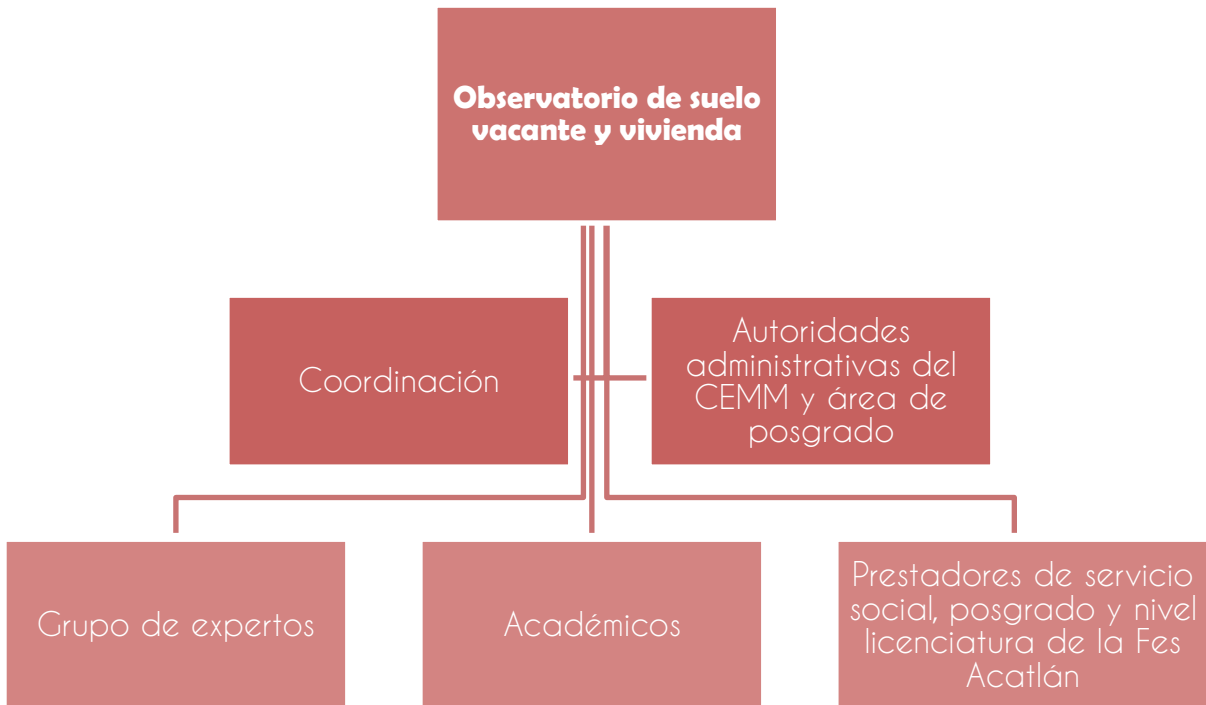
Observatorio de suelo vacante y vivienda

Coordinación

Autoridades administrativas del CEMM y área de posgrado

Grupo de expertos

Académicos

Prestadores de servicio social, posgrado y nivel licenciatura de la Fes Acatlán